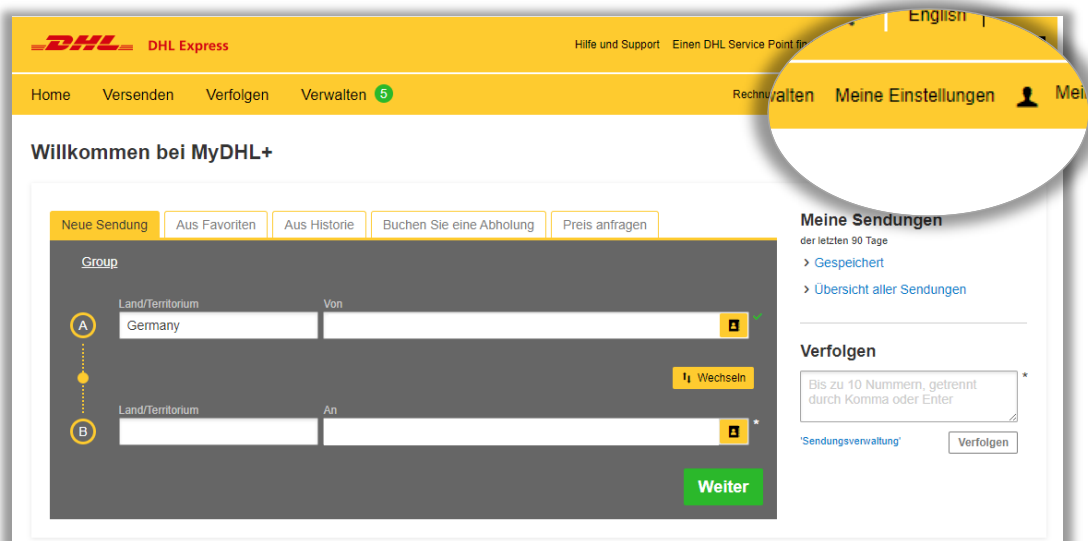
DHL DHL Express

Hilfe und Support Einen DHL Service Point fi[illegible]

English

Home Versenden Verfolgen Verwalten 5

Rechnu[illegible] walten Meine Einstellungen Mei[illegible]

Willkommen bei MyDHL+

Neue Sendung Aus Favoriten Aus Historie Buchen Sie eine Abholung Preis anfragen

Group

A
Land/Territorium
Germany
Von

Wechseln

B
Land/Territorium
An
*

Weiter

Meine Sendungen
der letzten 90 Tage
Gespeichert
Übersicht aller Sendungen

Verfolgen
Bis zu 10 Nummern, getrennt durch Komma oder Enter
*
'Sendungsverwaltung'
Verfolgen